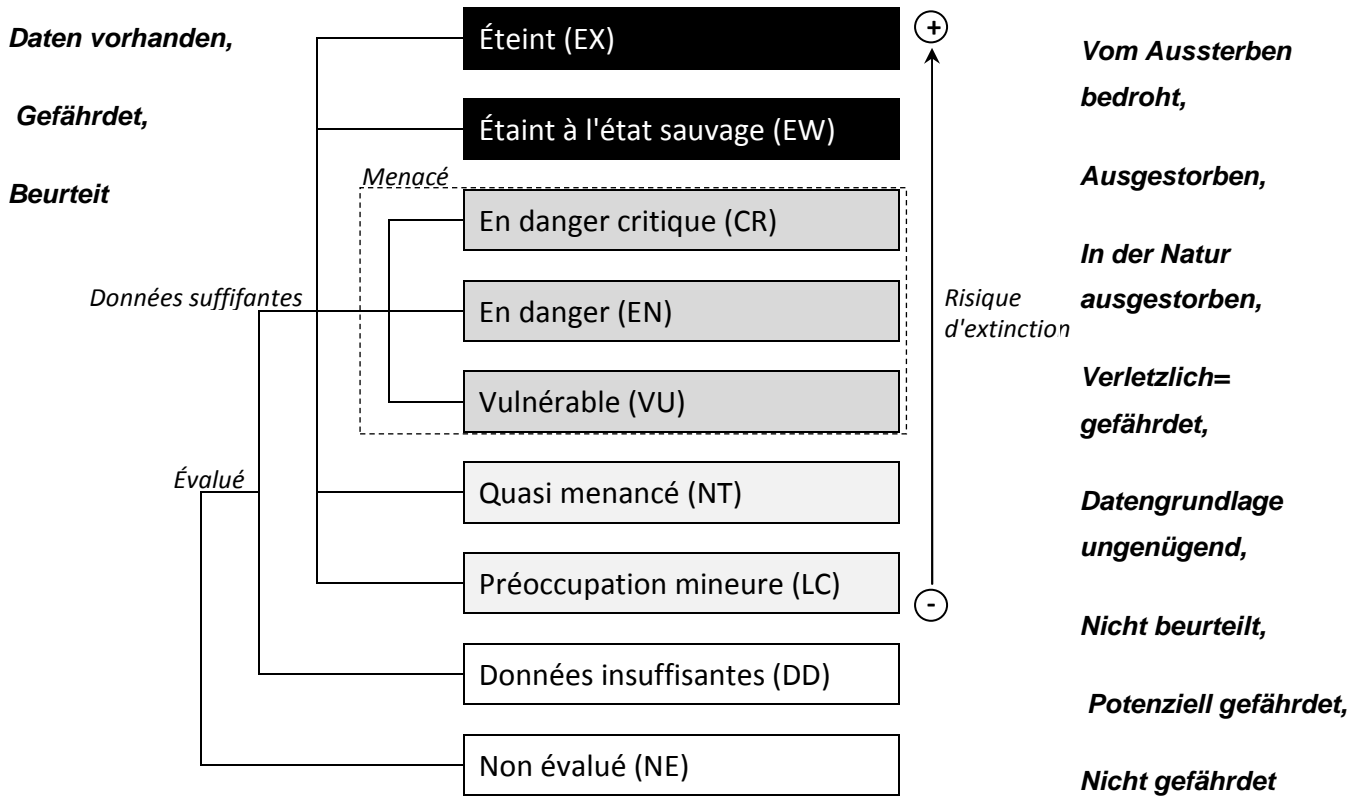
Daten vorhanden,

Gefährdet,

Beurteit

Éteint (EX)

Étaint à l'état sauvage (EW)

Menacé

En danger critique (CR)

Données suffifantes

En danger (EN)

Vulnérable (VU)

Évalué

Quasi menancé (NT)

Préoccupation mineure (LC)

Données insuffisantes (DD)

Non évalué (NE)

+

Risique d'extinction

-

Vom Aussterben bedroht,

Ausgestorben,

In der Natur ausgestorben,

Verletzlich= gefährdet,

Datengrundlage ungenügend,

Nicht beurteilt,

Potenziell gefährdet,

Nicht gefährdet